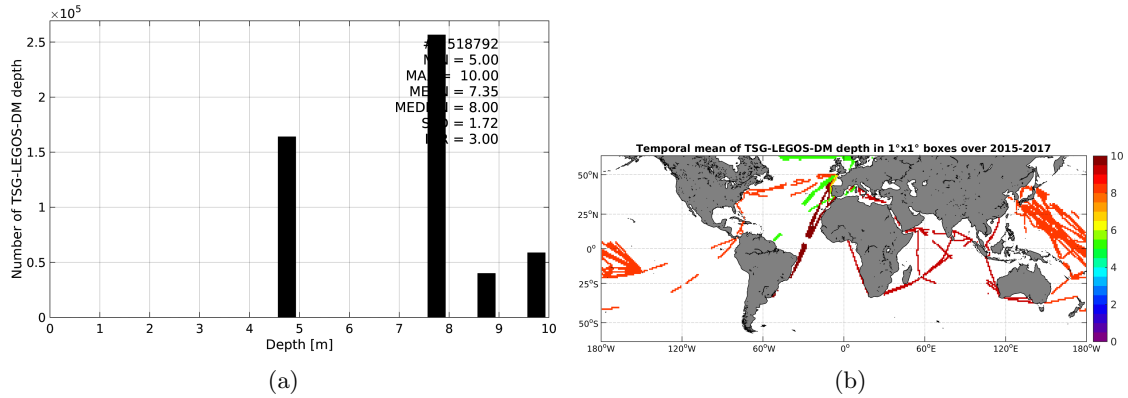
$\times10^5$

2.5

2

1.5

1

0.5

0

Number of TSG-LEGOS-DM depth

#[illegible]518792
M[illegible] = 5.00
MA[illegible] = 10.00
ME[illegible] = 7.35
MED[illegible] = 8.00
S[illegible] = 1.72
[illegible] = 3.00

0 1 2 3 4 5 6 7 8 9 10

Depth [m]

(a)

Temporal mean of TSG-LEGOS-DM depth in 1°x1° boxes over 2015-2017

50°N

25°N

0°

25°S

50°S

180°W 120°W 60°W 0° 60°E 120°E 180°W

10
8
6
4
2
0

(b)